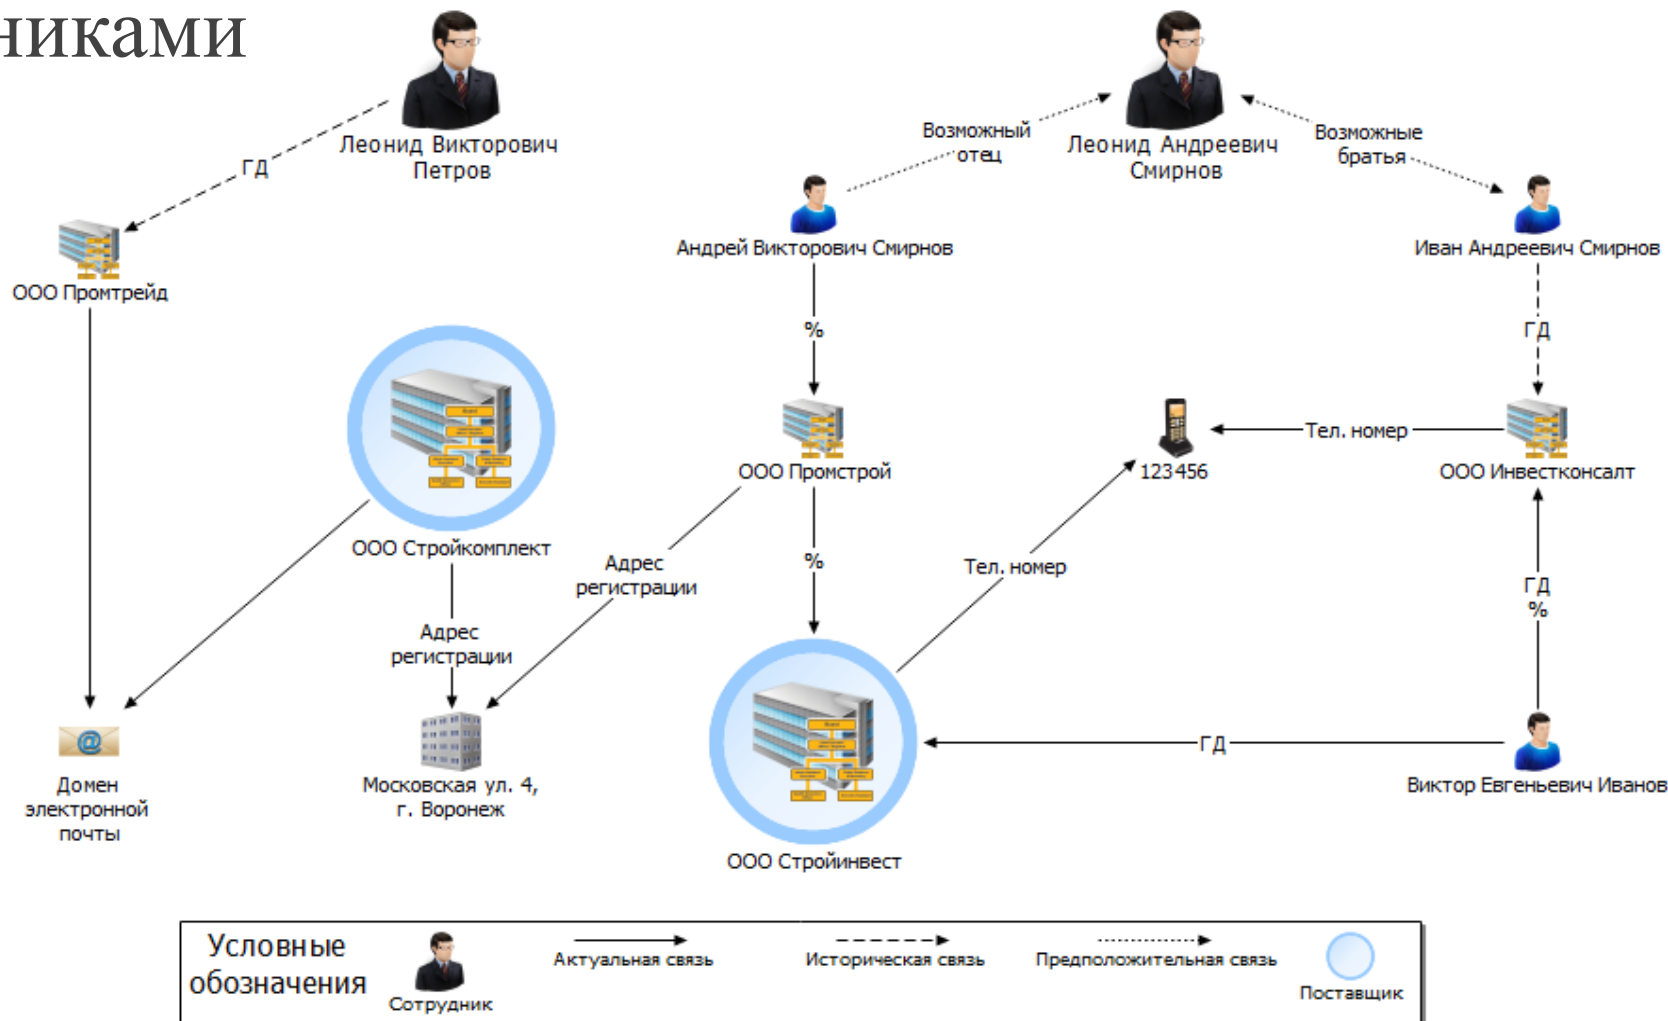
никами

Леонид Викторович Петров

ГД

ООО Промтрейд

Возможный отец

Леонид Андреевич Смирнов

Возможные братья

Андрей Викторович Смирнов

Иван Андреевич Смирнов

%

ГД

ООО Промстрой

123456

Тел. номер

ООО Инвестконсалт

ООО Стройкомплект

Адрес регистрации

%

Тел. номер

ГД
%

Адрес регистрации

Домен электронной почты

Московская ул. 4, г. Воронеж

ГД

Виктор Евгеньевич Иванов

ООО Стройинвест

Условные обозначения

Сотрудник

Актуальная связь

Историческая связь

Предположительная связь

Поставщик